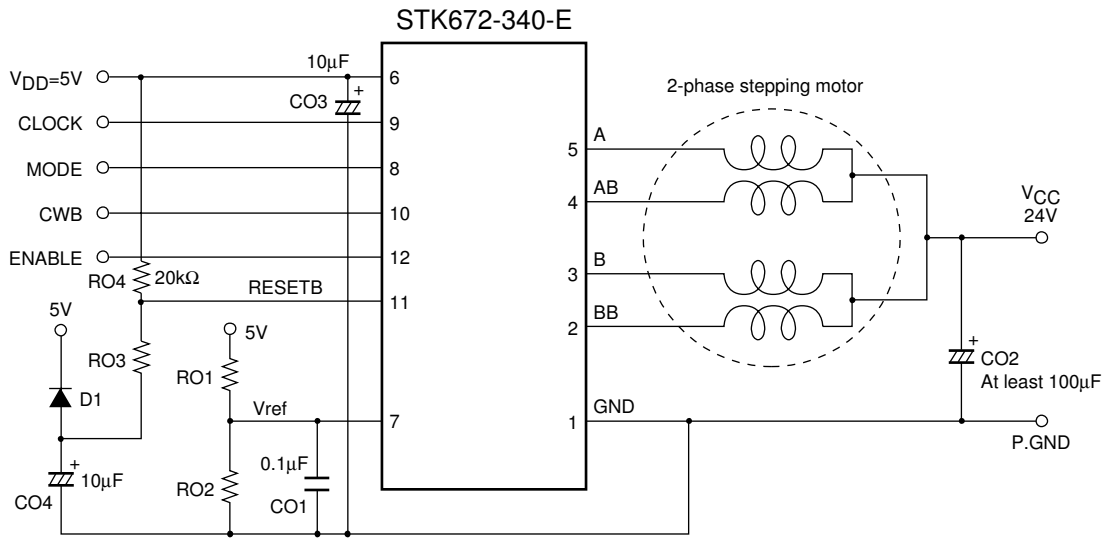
STK672-340-E

$V_{DD}$=5V
CLOCK
MODE
CWB
ENABLE
10μF
CO3
+
6
9
8
10
12
RO4
20kΩ
RESETB
11
5V
RO3
D1
+
10μF
CO4
5V
RO1
Vref
7
RO2
0.1μF
CO1

2-phase stepping motor
5
A
4
AB
3
B
2
BB
1
GND
$V_{CC}$
24V
+
CO2
At least 100μF
P.GND